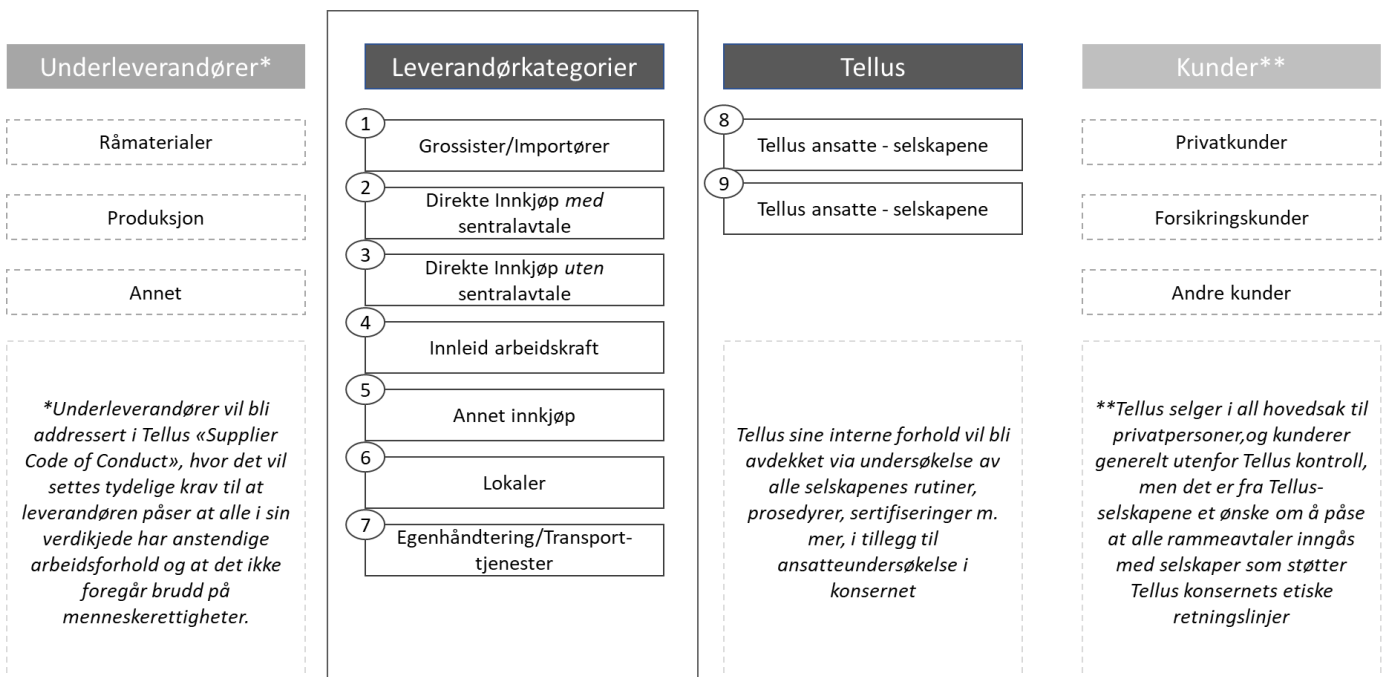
Underleverandører*

Råmaterialer

Produksjon

Annet

*Underleverandører vil bli addressert i Tellus «Supplier Code of Conduct», hvor det vil settes tydelige krav til at leverandøren påser at alle i sin verdikjede har anstendige arbeidsforhold og at det ikke foregår brudd på menneskerettigheter.

Leverandørkategorier

1 Grossister/Importører

2 Direkte Innkjøp *med* sentralavtale

3 Direkte Innkjøp *uten* sentralavtale

4 Innleid arbeidskraft

5 Annet innkjøp

6 Lokaler

7 Egenhåndtering/Transport-tjenester

Tellus

8 Tellus ansatte - selskapene

9 Tellus ansatte - selskapene

Tellus sine interne forhold vil bli avdekket via undersøkelse av alle selskapenes rutiner, prosedyrer, sertifiseringer m. mer, i tillegg til ansatteundersøkelse i konsernet

Kunder**

Privatkunder

Forsikringskunder

Andre kunder

**Tellus selger i all hovedsak til privatpersoner,og kunderer generelt utenfor Tellus kontroll, men det er fra Tellus-selskapene et ønske om å påse at alle rammeavtaler inngås med selskaper som støtter Tellus konsernets etiske retningslinjer